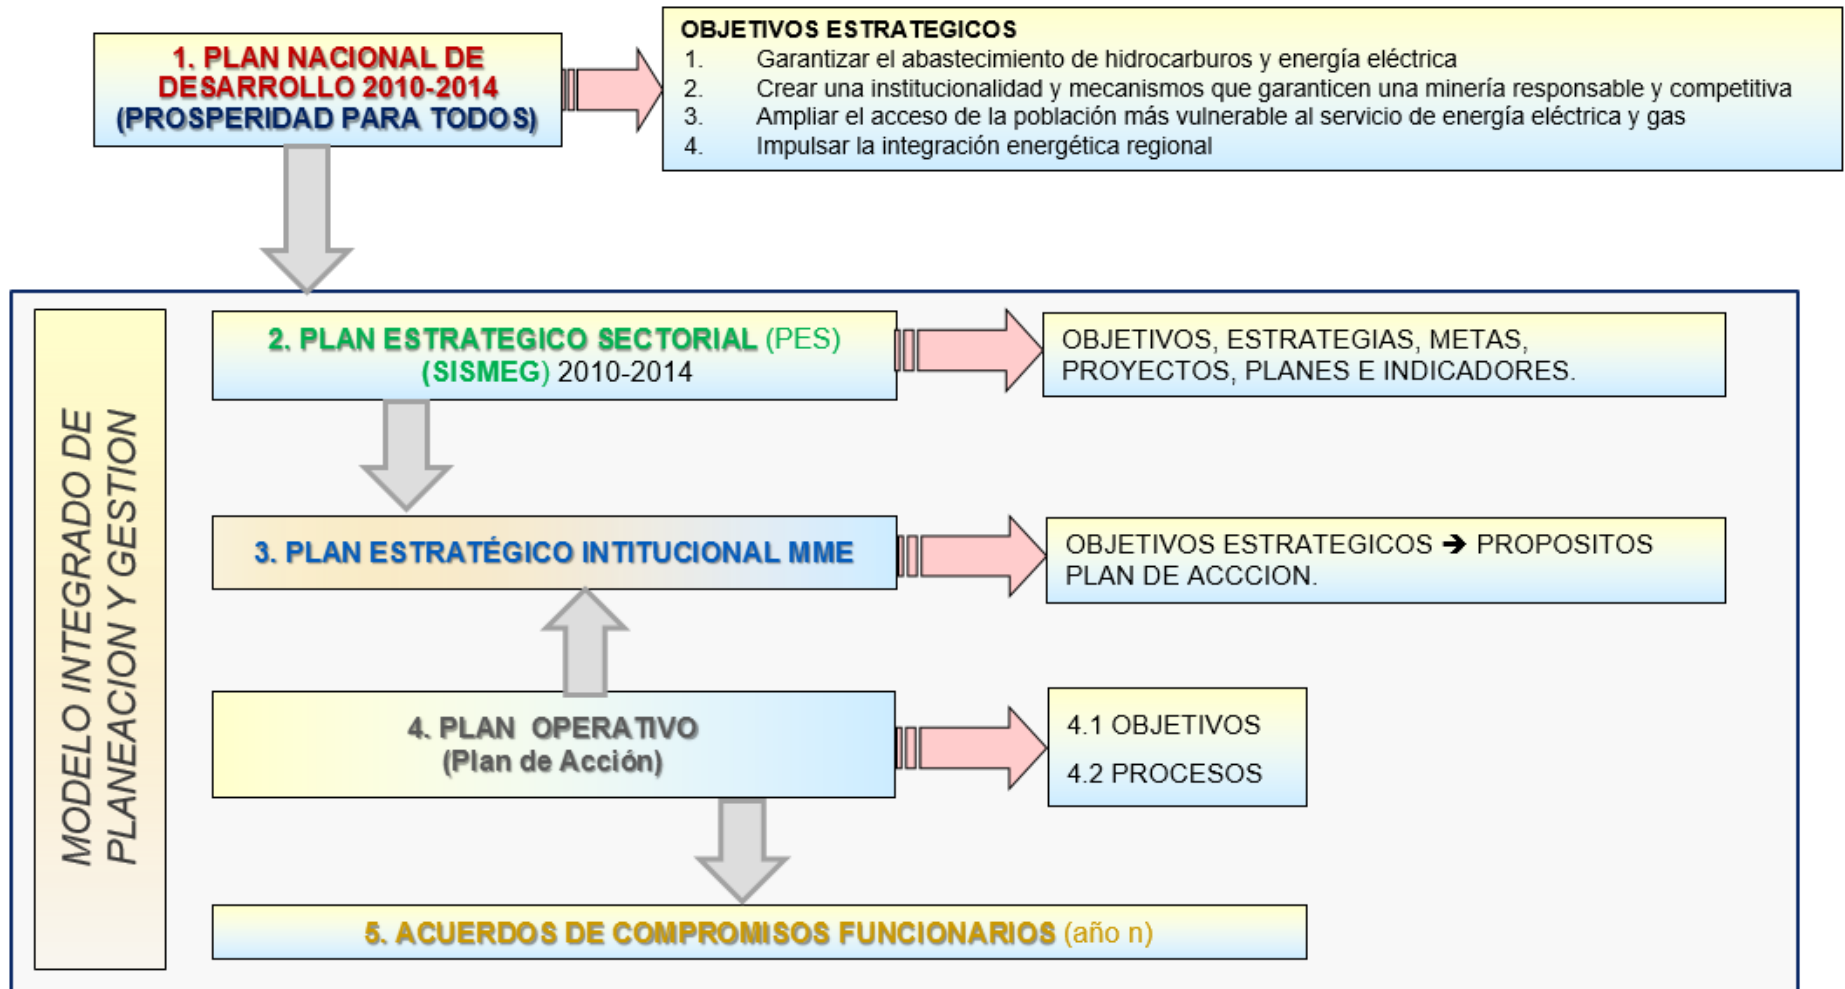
1. PLAN NACIONAL DE DESARROLLO 2010-2014
(PROSPERIDAD PARA TODOS)

OBJETIVOS ESTRATEGICOS
1. Garantizar el abastecimiento de hidrocarburos y energía eléctrica
2. Crear una institucionalidad y mecanismos que garanticen una minería responsable y competitiva
3. Ampliar el acceso de la población más vulnerable al servicio de energía eléctrica y gas
4. Impulsar la integración energética regional

MODELO INTEGRADO DE PLANEACION Y GESTION

2. PLAN ESTRATEGICO SECTORIAL (PES) (SISMEG) 2010-2014

OBJETIVOS, ESTRATEGIAS, METAS, PROYECTOS, PLANES E INDICADORES.

3. PLAN ESTRATÉGICO INTITUCIONAL MME

OBJETIVOS ESTRATEGICOS → PROPOSITOS PLAN DE ACCCION.

4. PLAN OPERATIVO
(Plan de Acción)

4.1 OBJETIVOS
4.2 PROCESOS

5. ACUERDOS DE COMPROMISOS FUNCIONARIOS (año n)